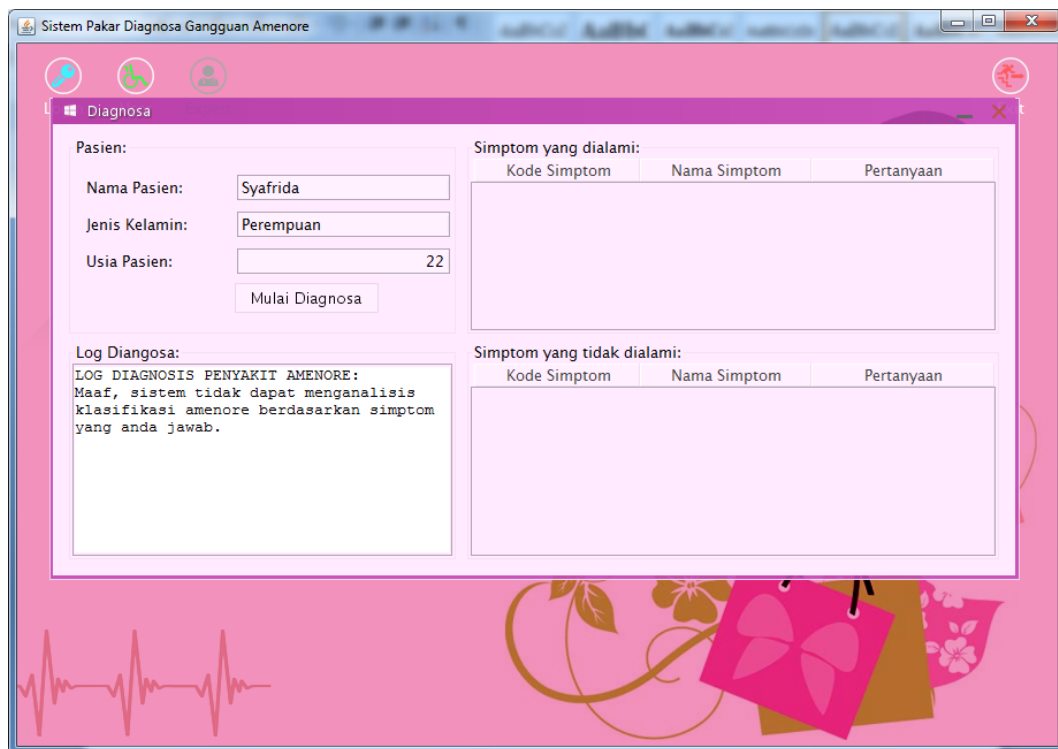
Sistem Pakar Diagnosa Gangguan Amenore

Diagnosa

Pasien:

Nama Pasien: Syafrida

Jenis Kelamin: Perempuan

Usia Pasien: 22

Mulai Diagnosa

Simptom yang dialami:

| Kode Simptom | Nama Simptom | Pertanyaan |
|---|---|---|

Log Diangosa:

LOG DIAGNOSIS PENYAKIT AMENORE:
Maaf, sistem tidak dapat menganalisis klasifikasi amenore berdasarkan simptom yang anda jawab.

Simptom yang tidak dialami:

| Kode Simptom | Nama Simptom | Pertanyaan |
|---|---|---|